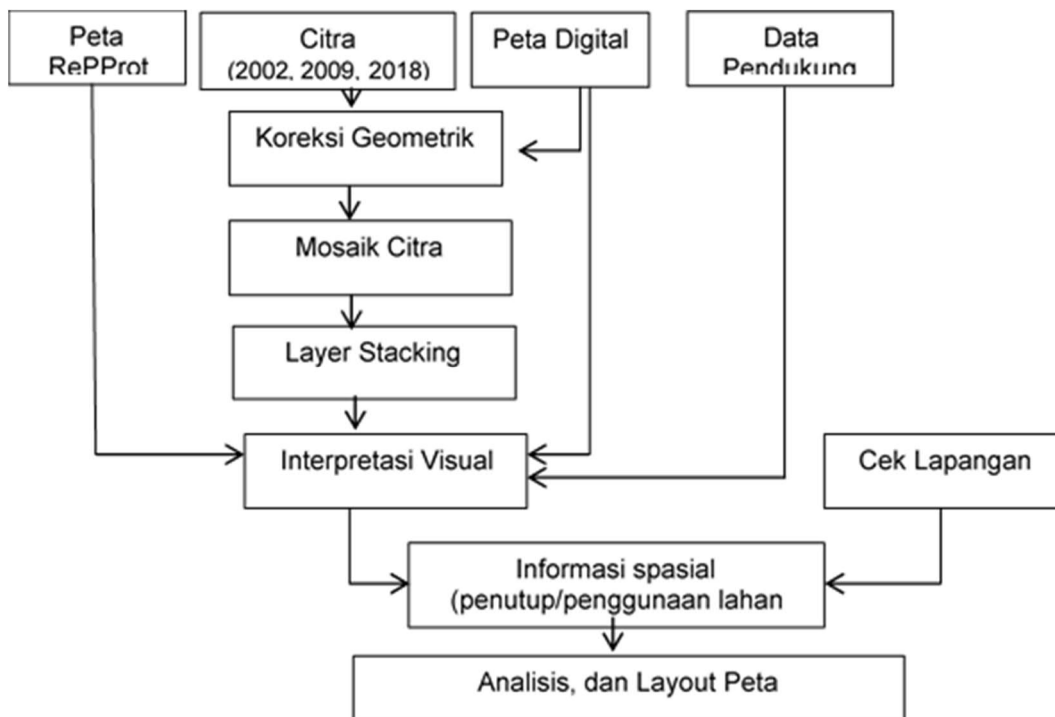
Peta RePProt

Citra (2002, 2009, 2018)

Peta Digital

Data Pendukung

Koreksi Geometrik

Mosaik Citra

Layer Stacking

Interpretasi Visual

Cek Lapangan

Informasi spasial (penutup/penggunaan lahan

Analisis, dan Layout Peta